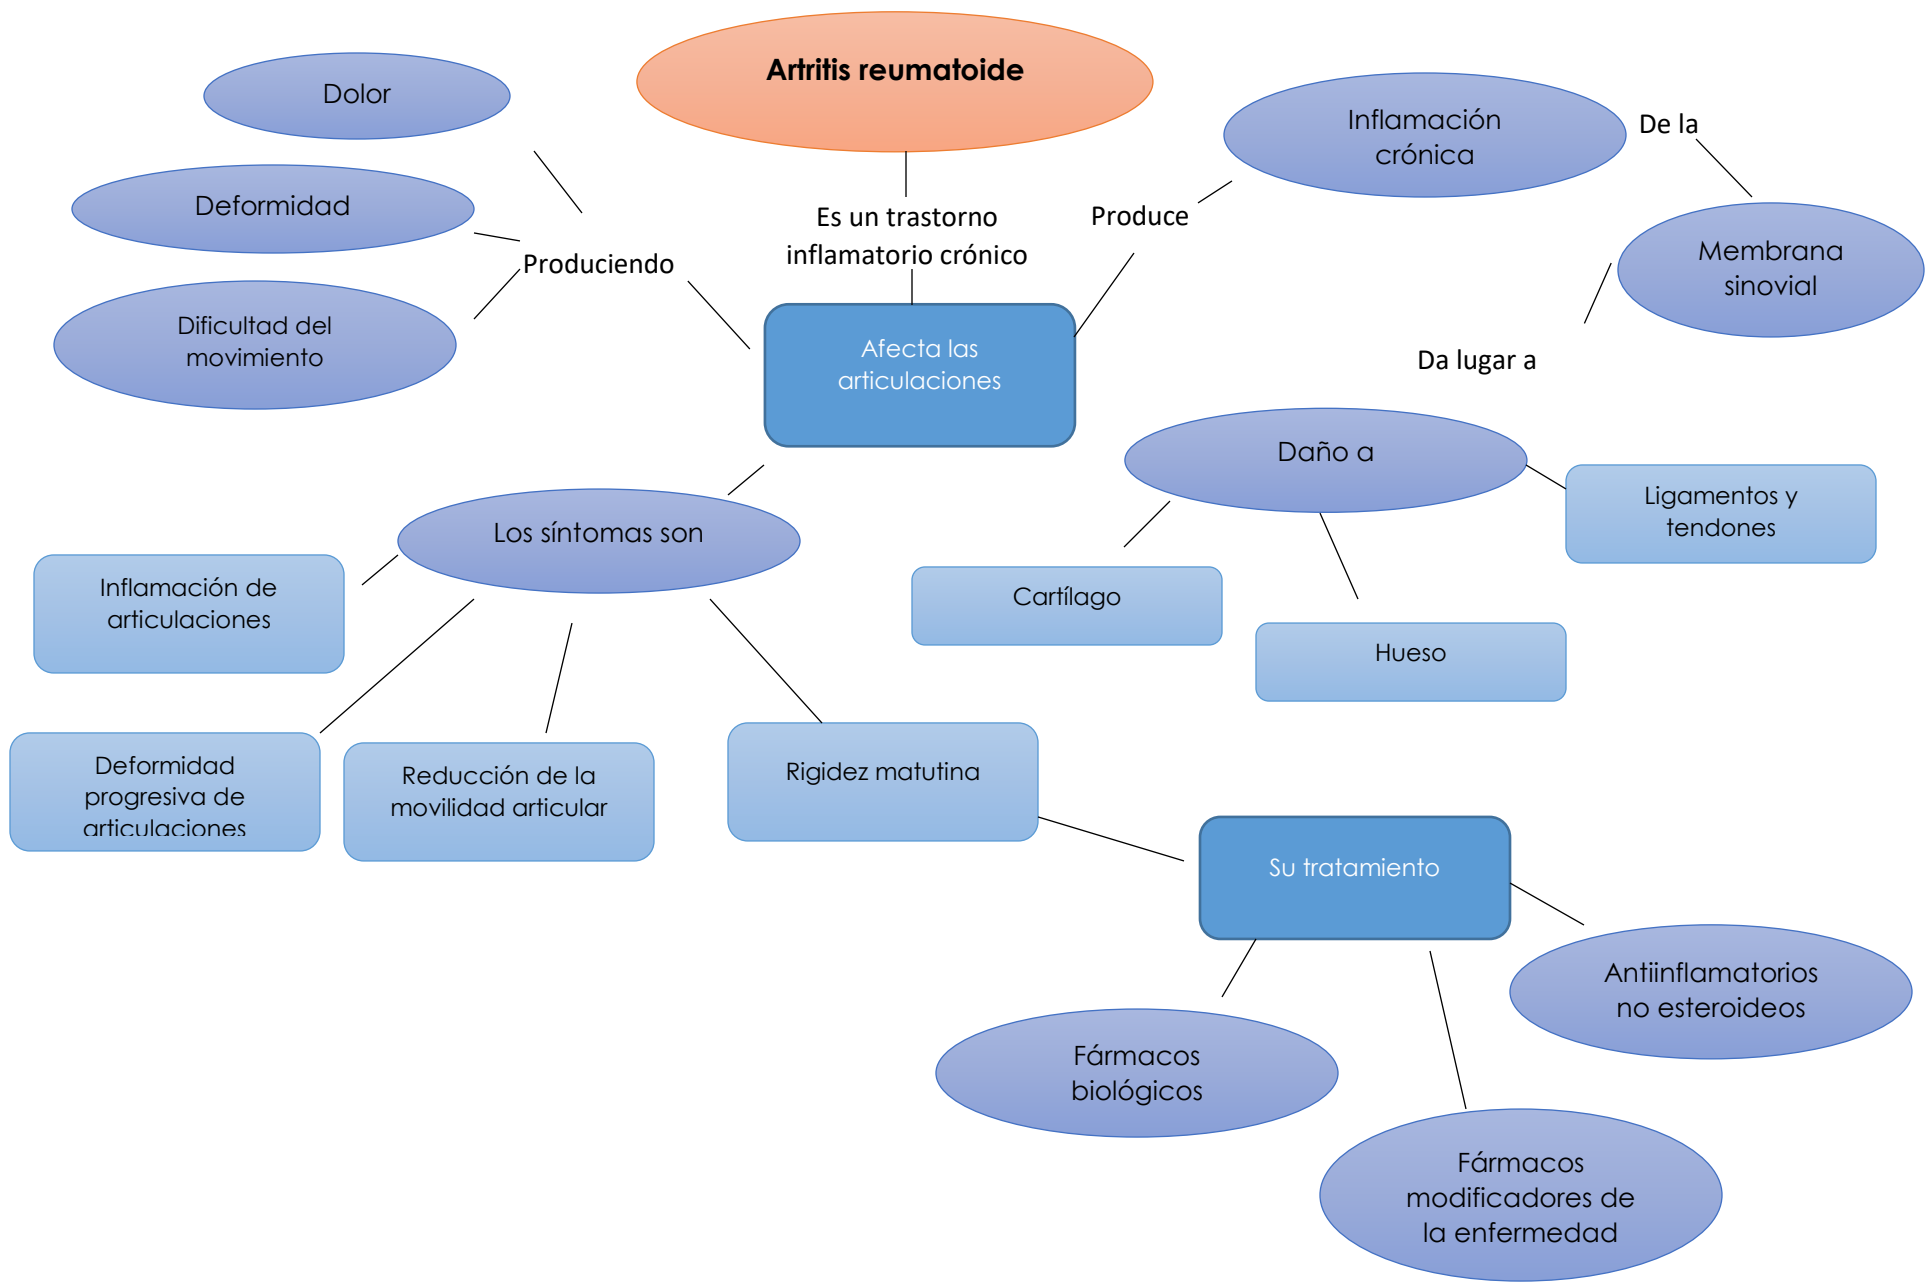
Artritis reumatoide

Es un trastorno inflamatorio crónico

Afecta las articulaciones

Produciendo

Dolor

Deformidad

Dificultad del movimiento

Produce

Inflamación crónica

De la

Membrana sinovial

Da lugar a

Daño a

Ligamentos y tendones

Cartílago

Hueso

Los síntomas son

Inflamación de articulaciones

Deformidad progresiva de articulaciones

Reducción de la movilidad articular

Rigidez matutina

Su tratamiento

Antiinflamatorios no esteroideos

Fármacos biológicos

Fármacos modificadores de la enfermedad